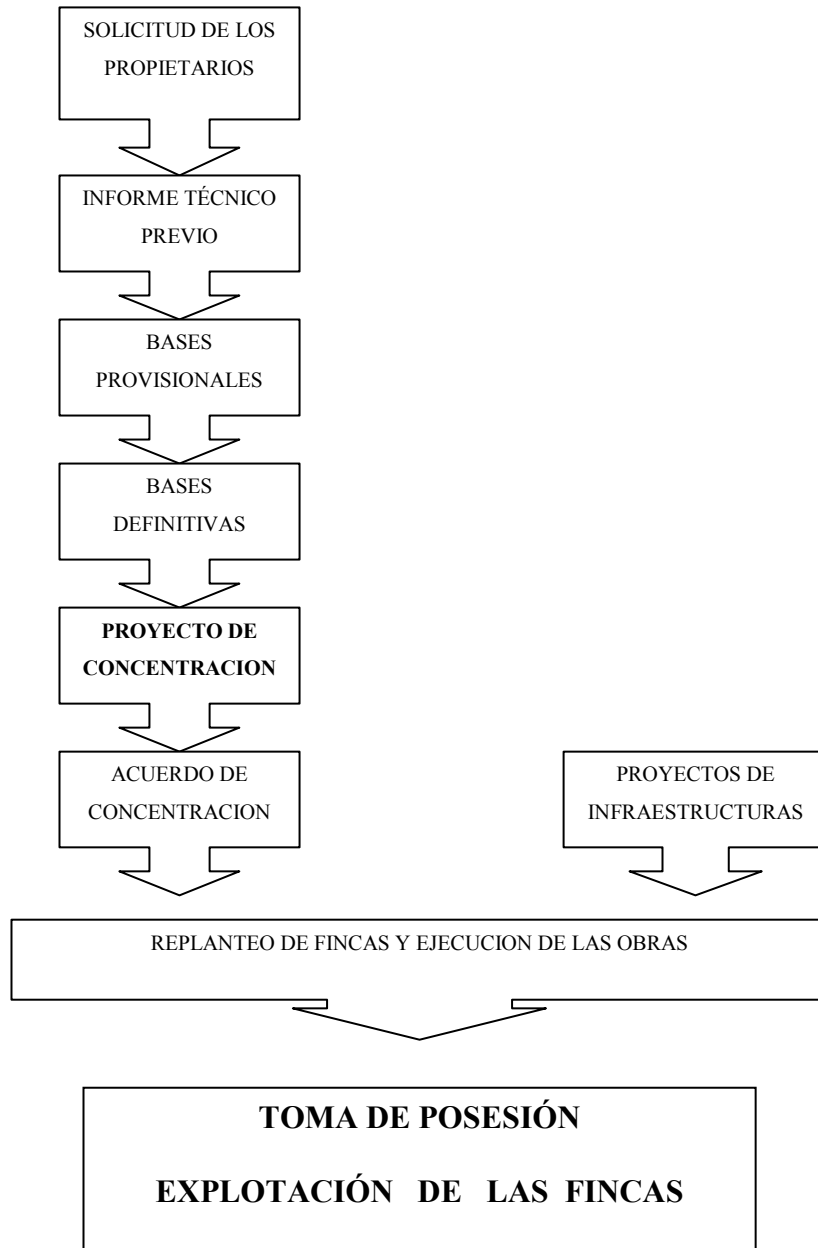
SOLICITUD DE LOS PROPIETARIOS

INFORME TÉCNICO PREVIO

BASES PROVISIONALES

BASES DEFINITIVAS

PROYECTO DE CONCENTRACION

ACUERDO DE CONCENTRACION

PROYECTOS DE INFRAESTRUCTURAS

REPLANTEO DE FINCAS Y EJECUCION DE LAS OBRAS

TOMA DE POSESIÓN

EXPLOTACIÓN DE LAS FINCAS